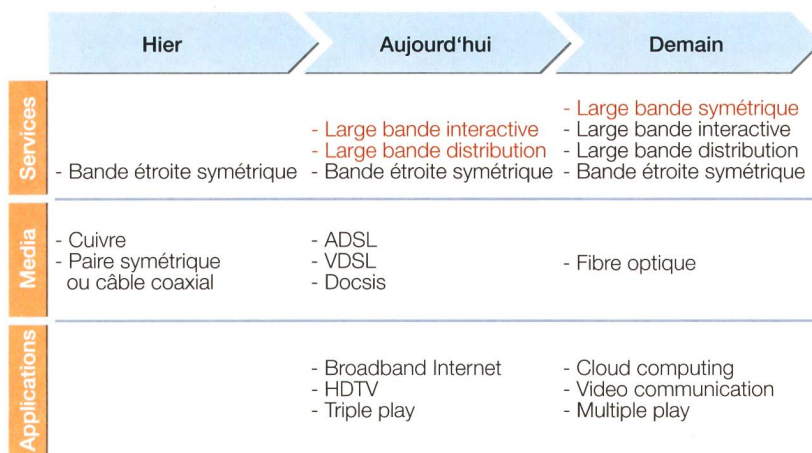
| | Hier | Aujourd'hui | Demain |
|---|---|---|---|
| Services | - Bande étroite symétrique | - Large bande interactive<br>- Large bande distribution<br>- Bande étroite symétrique | - Large bande symétrique<br>- Large bande interactive<br>- Large bande distribution<br>- Bande étroite symétrique |
| Media | - Cuivre<br>- Paire symétrique ou câble coaxial | - ADSL<br>- VDSL<br>- Docsis | - Fibre optique |
| Applications | | - Broadband Internet<br>- HDTV<br>- Triple play | - Cloud computing<br>- Video communication<br>- Multiple play |